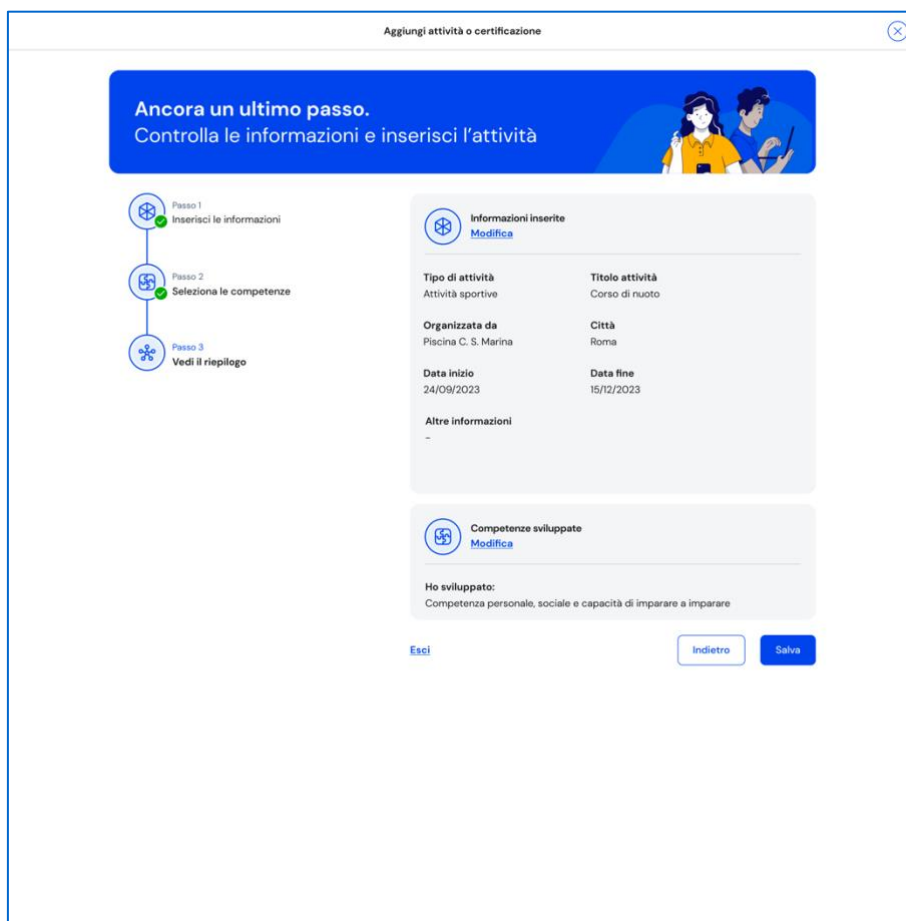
Aggiungi attività o certificazione

Ancora un ultimo passo.
Controlla le informazioni e inserisci l'attività

Passo 1
Inserisci le informazioni

Passo 2
Seleziona le competenze

Passo 3
Vedi il riepilogo

Informazioni inserite
Modifica

Tipo di attività
Attività sportive

Titolo attività
Corso di nuoto

Organizzata da
Piscina C. S. Marina

Città
Roma

Data inizio
24/09/2023

Data fine
15/12/2023

Altre informazioni
-

Competenze sviluppate
Modifica

Ho sviluppato:
Competenza personale, sociale e capacità di imparare a imparare

Esci

Indietro

Salva